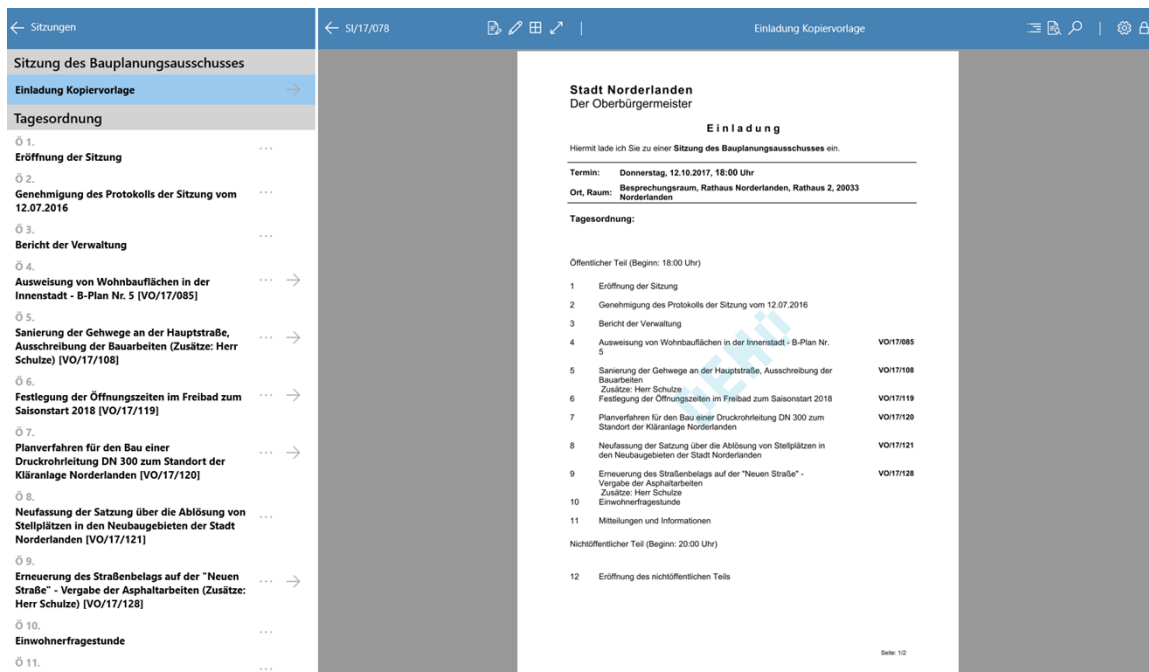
← Sitzungen

Sitzung des Bauplanungsausschusses

Einladung Kopiervorlage

Tagesordnung

Ö 1.
Eröffnung der Sitzung

Ö 2.
Genehmigung des Protokolls der Sitzung vom 12.07.2016

Ö 3.
Bericht der Verwaltung

Ö 4.
Ausweisung von Wohnbauflächen in der Innenstadt - B-Plan Nr. 5 [VO/17/085]

Ö 5.
Sanierung der Gehwege an der Hauptstraße, Ausschreibung der Bauarbeiten (Zusätze: Herr Schulze) [VO/17/108]

Ö 6.
Festlegung der Öffnungszeiten im Freibad zum Saisonstart 2018 [VO/17/119]

Ö 7.
Planverfahren für den Bau einer Druckrohrleitung DN 300 zum Standort der Kläranlage Norderlanden [VO/17/120]

Ö 8.
Neufassung der Satzung über die Ablösung von Stellplätzen in den Neubaugebieten der Stadt Norderlanden [VO/17/121]

Ö 9.
Erneuerung des Straßenbelags auf der "Neuen Straße" - Vergabe der Asphaltarbeiten (Zusätze: Herr Schulze) [VO/17/128]

Ö 10.
Einwohnerfragestunde

Ö 11.

← SI/17/078

Einladung Kopiervorlage

Stadt Norderlanden
Der Oberbürgermeister

Einladung

Hiermit lade ich Sie zu einer Sitzung des Bauplanungsausschusses ein.

Termin: Donnerstag, 12.10.2017, 18:00 Uhr
Ort, Raum: Besprechungsraum, Rathaus Norderlanden, Rathaus 2, 20033 Norderlanden

Tagesordnung:

Öffentlicher Teil (Beginn: 18:00 Uhr)

1 Eröffnung der Sitzung
2 Genehmigung des Protokolls der Sitzung vom 12.07.2016
3 Bericht der Verwaltung
4 Ausweisung von Wohnbauflächen in der Innenstadt - B-Plan Nr. 5 VO/17/085
5 Sanierung der Gehwege an der Hauptstraße, Ausschreibung der Bauarbeiten Zusätze: Herr Schulze VO/17/108
6 Festlegung der Öffnungszeiten im Freibad zum Saisonstart 2018 VO/17/119
7 Planverfahren für den Bau einer Druckrohrleitung DN 300 zum Standort der Kläranlage Norderlanden VO/17/120
8 Neufassung der Satzung über die Ablösung von Stellplätzen in den Neubaugebieten der Stadt Norderlanden VO/17/121
9 Erneuerung des Straßenbelags auf der "Neuen Straße" - Vergabe der Asphaltarbeiten Zusätze: Herr Schulze VO/17/128
10 Einwohnerfragestunde
11 Mitteilungen und Informationen

Nichtöffentlicher Teil (Beginn: 20:00 Uhr)

12 Eröffnung des nichtöffentlichen Teils

Seite: 1/2